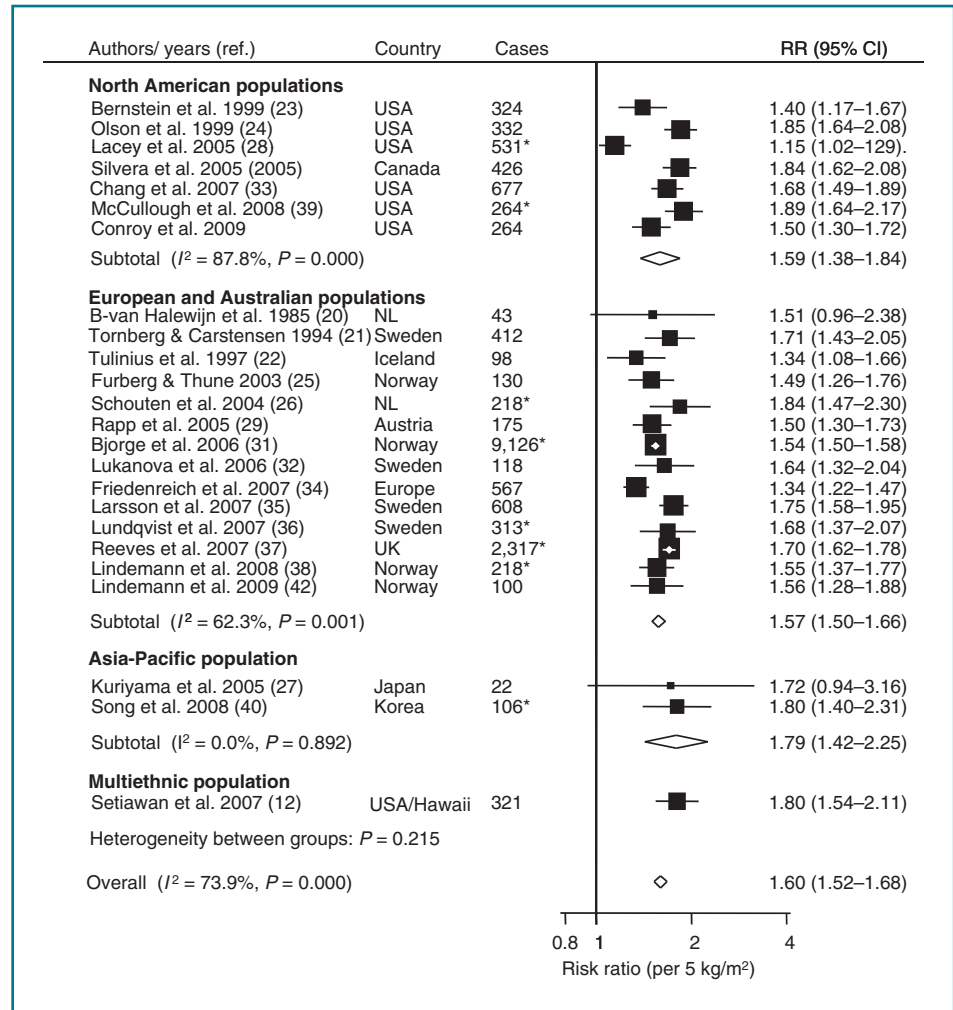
| Authors/ years (ref.) | Country | Cases | RR (95% CI) |
|---|---|---|---|
| **North American populations** | | | |
| Bernstein et al. 1999 (23) | USA | 324 | 1.40 (1.17–1.67) |
| Olson et al. 1999 (24) | USA | 332 | 1.85 (1.64–2.08) |
| Lacey et al. 2005 (28) | USA | 531* | 1.15 (1.02–129). |
| Silvera et al. 2005 (2005) | Canada | 426 | 1.84 (1.62–2.08) |
| Chang et al. 2007 (33) | USA | 677 | 1.68 (1.49–1.89) |
| McCullough et al. 2008 (39) | USA | 264* | 1.89 (1.64–2.17) |
| Conroy et al. 2009 | USA | 264 | 1.50 (1.30–1.72) |
| Subtotal ($I^2$ = 87.8%, $P$ = 0.000) | | | 1.59 (1.38–1.84) |
| **European and Australian populations** | | | |
| B-van Halewijn et al. 1985 (20) | NL | 43 | 1.51 (0.96–2.38) |
| Tornberg & Carstensen 1994 (21) | Sweden | 412 | 1.71 (1.43–2.05) |
| Tulinius et al. 1997 (22) | Iceland | 98 | 1.34 (1.08–1.66) |
| Furberg & Thune 2003 (25) | Norway | 130 | 1.49 (1.26–1.76) |
| Schouten et al. 2004 (26) | NL | 218* | 1.84 (1.47–2.30) |
| Rapp et al. 2005 (29) | Austria | 175 | 1.50 (1.30–1.73) |
| Bjorge et al. 2006 (31) | Norway | 9,126* | 1.54 (1.50–1.58) |
| Lukanova et al. 2006 (32) | Sweden | 118 | 1.64 (1.32–2.04) |
| Friedenreich et al. 2007 (34) | Europe | 567 | 1.34 (1.22–1.47) |
| Larsson et al. 2007 (35) | Sweden | 608 | 1.75 (1.58–1.95) |
| Lundqvist et al. 2007 (36) | Sweden | 313* | 1.68 (1.37–2.07) |
| Reeves et al. 2007 (37) | UK | 2,317* | 1.70 (1.62–1.78) |
| Lindemann et al. 2008 (38) | Norway | 218* | 1.55 (1.37–1.77) |
| Lindemann et al. 2009 (42) | Norway | 100 | 1.56 (1.28–1.88) |
| Subtotal ($I^2$ = 62.3%, $P$ = 0.001) | | | 1.57 (1.50–1.66) |
| **Asia-Pacific population** | | | |
| Kuriyama et al. 2005 (27) | Japan | 22 | 1.72 (0.94–3.16) |
| Song et al. 2008 (40) | Korea | 106* | 1.80 (1.40–2.31) |
| Subtotal ($I^2$ = 0.0%, $P$ = 0.892) | | | 1.79 (1.42–2.25) |
| **Multiethnic population** | | | |
| Setiawan et al. 2007 (12) | USA/Hawaii | 321 | 1.80 (1.54–2.11) |
| Heterogeneity between groups: $P$ = 0.215 | | | |
| Overall ($I^2$ = 73.9%, $P$ = 0.000) | | | 1.60 (1.52–1.68) |

0.8 1 2 4
Risk ratio (per 5 kg/m$^2$)